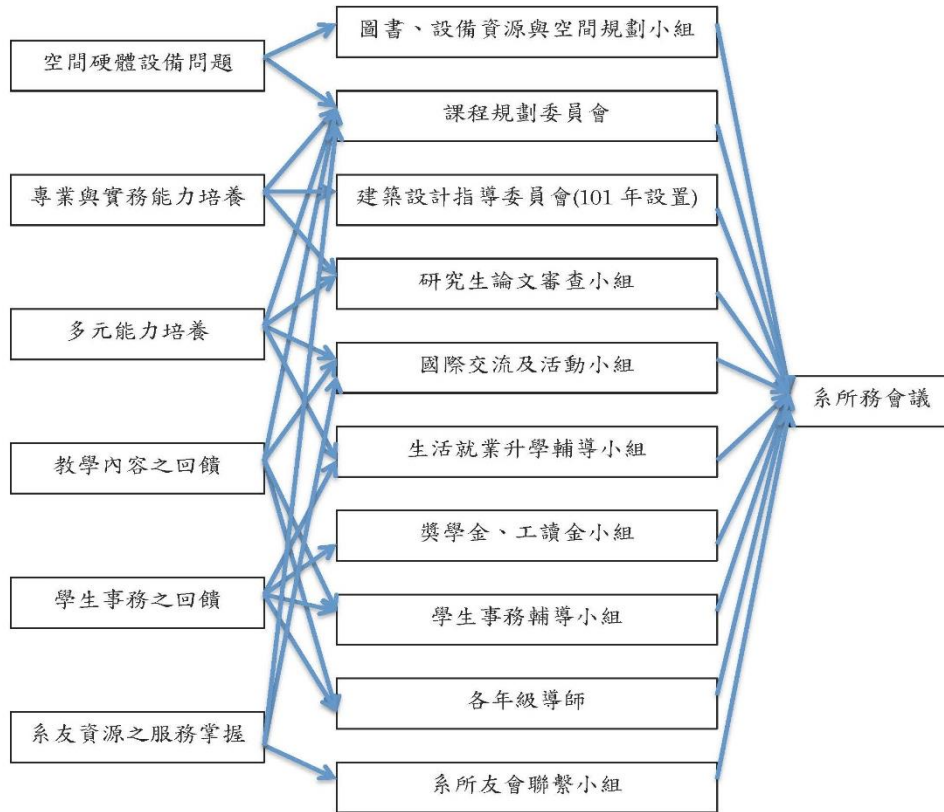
空間硬體設備問題

專業與實務能力培養

多元能力培養

教學內容之回饋

學生事務之回饋

系友資源之服務掌握

圖書、設備資源與空間規劃小組

課程規劃委員會

建築設計指導委員會(101 年設置)

研究生論文審查小組

國際交流及活動小組

生活就業升學輔導小組

獎學金、工讀金小組

學生事務輔導小組

各年級導師

系所友會聯繫小組

系所務會議